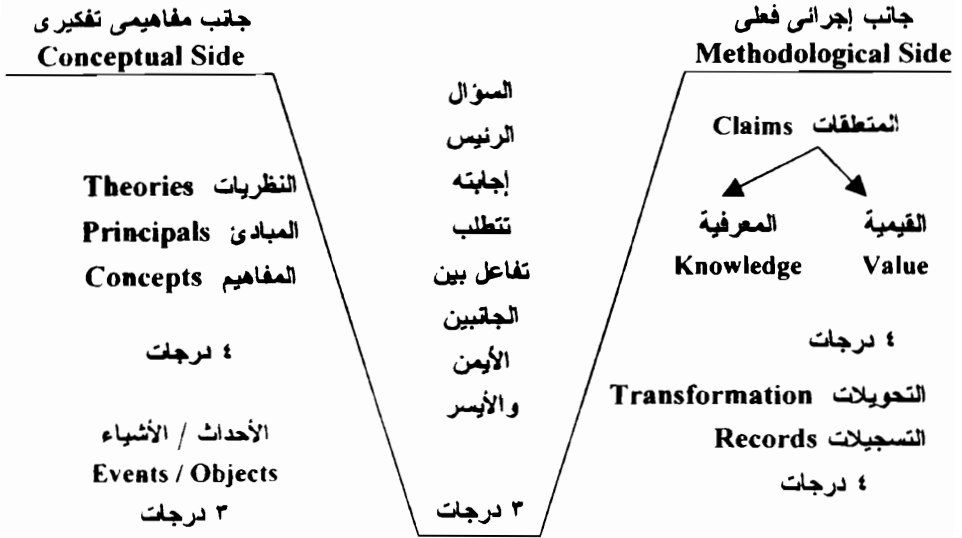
جانب مفاهيمى تفكيرى
Conceptual Side

النظريات Theories
المبادئ Principals
المفاهيم Concepts

٤ درجات

الأحداث / الأشياء
Events / Objects
٣ درجات

السؤال
الرئيس
إجابته
تتطلب
تفاعل بين
الجانبين
الأيمن
والأيسر

٣ درجات

جانب إجرائى فعلى
Methodological Side

المتعلقات Claims

المعرفية
Knowledge

القيمية
Value

٤ درجات

التحويلات Transformation
التسجيلات Records
٤ درجات